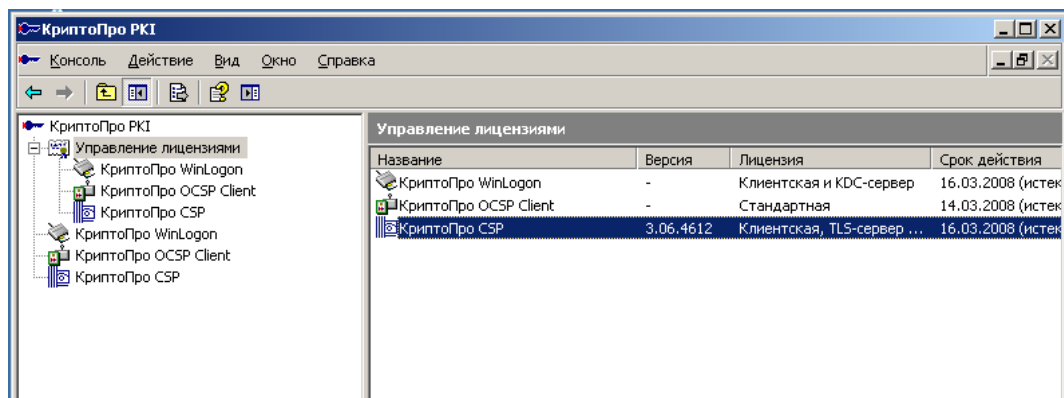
КриптоПро PKI

Консоль Действие Вид Окно Справка

КриптоПро PKI
Управление лицензиями
КриптоПро WinLogon
КриптоПро OCSP Client
КриптоПро CSP
КриптоПро WinLogon
КриптоПро OCSP Client
КриптоПро CSP

Управление лицензиями

| Название | Версия | Лицензия | Срок действия |
|---|---|---|---|
| КриптоПро WinLogon | - | Клиентская и KDC-сервер | 16.03.2008 (истек |
| КриптоПро OCSP Client | - | Стандартная | 14.03.2008 (истек |
| КриптоПро CSP | 3.06.4612 | Клиентская, TLS-сервер ... | 16.03.2008 (истек |